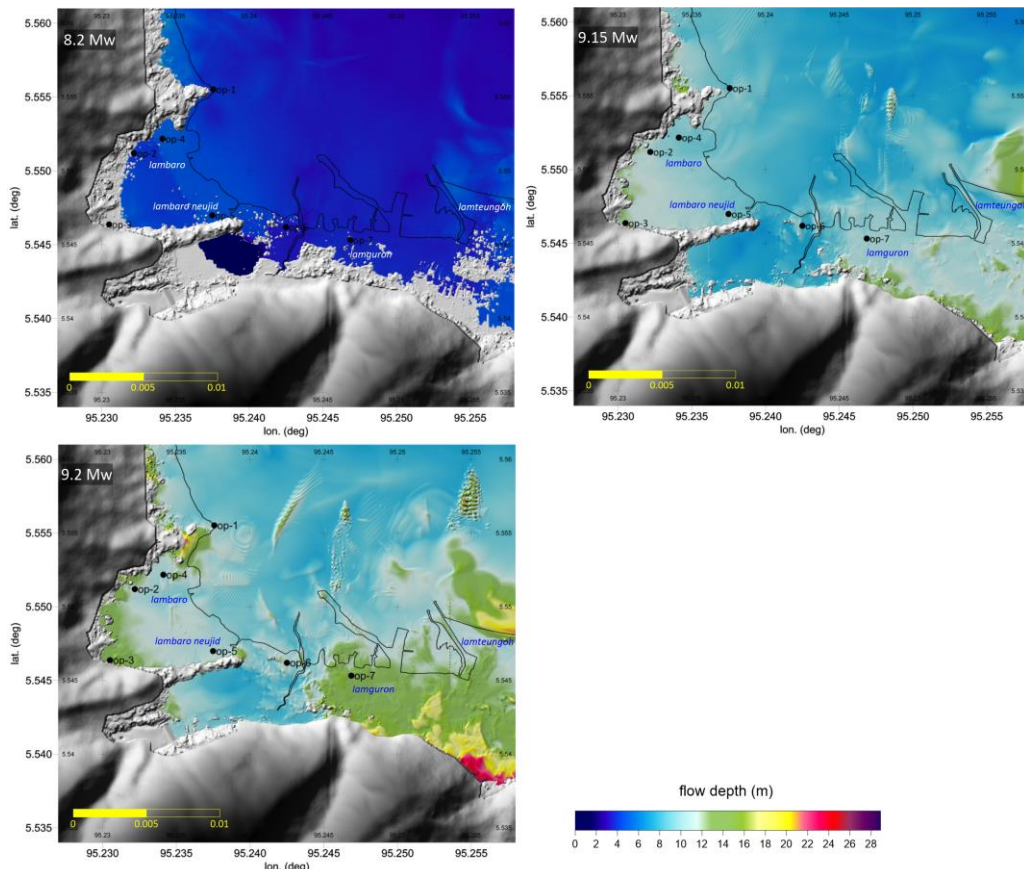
8.2 Mw

5.560
5.555
5.550
5.545
5.540
5.535

lat. (deg)

op-1
op-4
op-2
lambaro
lambaro neujid
op-5
op-3
op-6
op-7
lamguron
lamteungoh

0 0.005 0.01

95.230 95.235 95.240 95.245 95.250 95.255
lon. (deg)

9.15 Mw

5.560
5.555
5.550
5.545
5.540
5.535

lat. (deg)

op-1
op-4
op-2
lambaro
lambaro neujid
op-5
op-3
op-6
op-7
lamguron
lamteungoh

0 0.005 0.01

95.230 95.235 95.240 95.245 95.250 95.255
lon. (deg)

9.2 Mw

5.560
5.555
5.550
5.545
5.540
5.535

lat. (deg)

op-1
op-4
op-2
lambaro
lambaro neujid
op-5
op-3
op-6
op-7
lamguron
lamteungoh

0 0.005 0.01

95.230 95.235 95.240 95.245 95.250 95.255
lon. (deg)

flow depth (m)

0 2 4 6 8 10 12 14 16 18 20 22 24 26 28